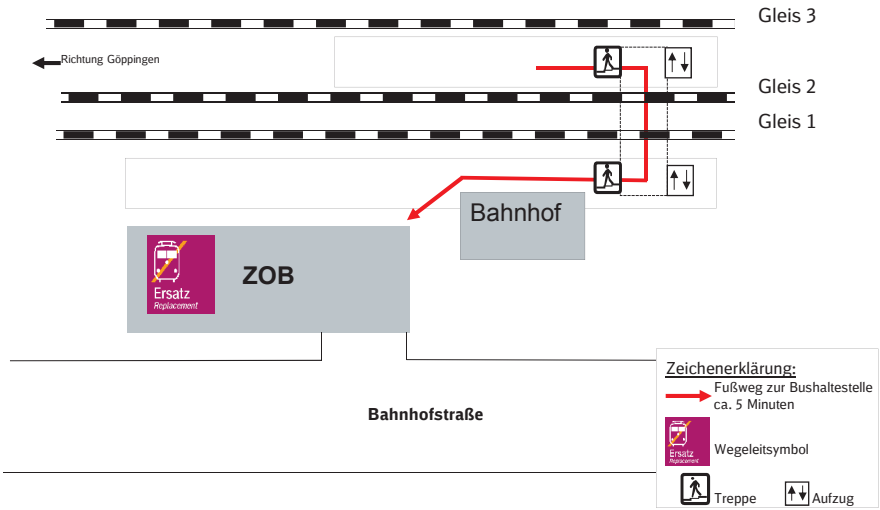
Gleis 3

Richtung Göppingen

Gleis 2

Gleis 1

Bahnhof

Ersatz
Replacement

ZOB

Bahnhofstraße

Zeichenerklärung:
Fußweg zur Bushaltestelle ca. 5 Minuten

Ersatz
Replacement
Wegeleitsymbol

Treppe
Aufzug